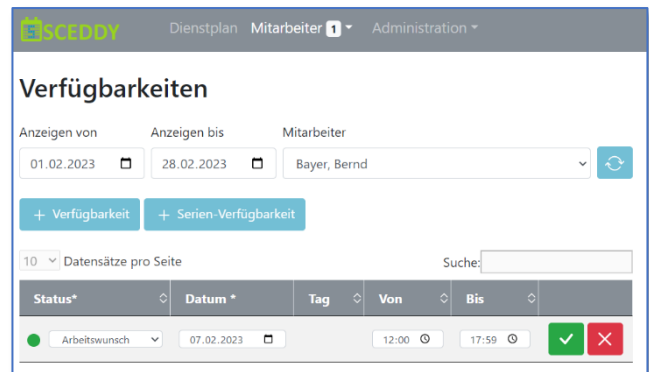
SCEDDY Dienstplan Mitarbeiter 1 Administration

Verfügbarkeiten

Anzeigen von
01.02.2023

Anzeigen bis
28.02.2023

Mitarbeiter
Bayer, Bernd

+ Verfügbarkeit + Serien-Verfügbarkeit

10 Datensätze pro Seite

Suche:

| Status* | Datum * | Tag | Von | Bis | |
|---|---|---|---|---|---|
| Arbeitswunsch | 07.02.2023 | | 12:00 | 17:59 | |